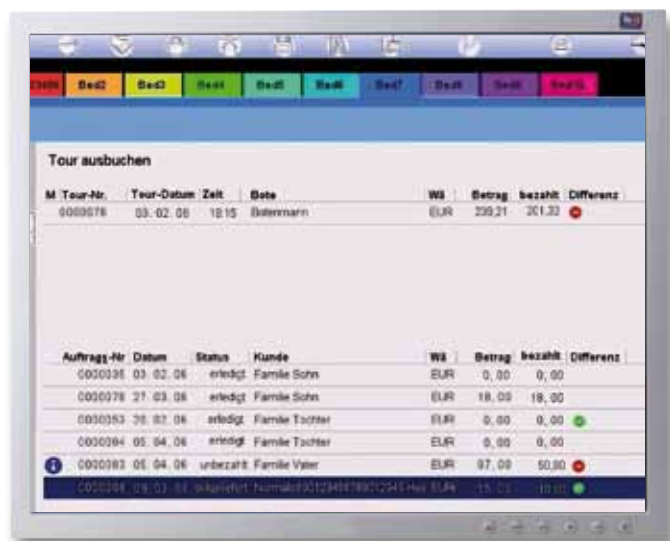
Bed1 Bed2 Bed3 Bed4 Bed5 Bed6 Bed7 Bed8 Bed9 Bed10

Tour ausbuchen

| M | Tour-Nr. | Tour-Datum | Zeit | Bote | Wä | Betrag | bezahlt | Differenz |
|---|---|---|---|---|---|---|---|---|
| | 0000078 | 03. 02. 06 | 18:15 | Botenmann | EUR | 239,21 | 201,32 | |

| | Auftrags-Nr | Datum | Status | Kunde | Wä | Betrag | bezahlt | Differenz |
|---|---|---|---|---|---|---|---|---|
| | 0000035 | 03. 02. 06 | erledigt | Familie Sohn | EUR | 0, 00 | 0, 00 | |
| | 0000078 | 27. 03. 06 | erledigt | Familie Sohn | EUR | 18, 00 | 18, 00 | |
| | 0000353 | 20. 02. 06 | erledigt | Familie Tochter | EUR | 0,00 | 0, 00 | |
| | 0000384 | 05. 04. 06 | erledigt | Familie Tochter | EUR | 0,00 | 0, 00 | |
| | 0000383 | 05. 04. 06 | unbezahlt | Familie Vater | EUR | 97, 00 | 50,00 | |
| | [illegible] | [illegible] | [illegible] | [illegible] | EUR | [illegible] | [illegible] | |